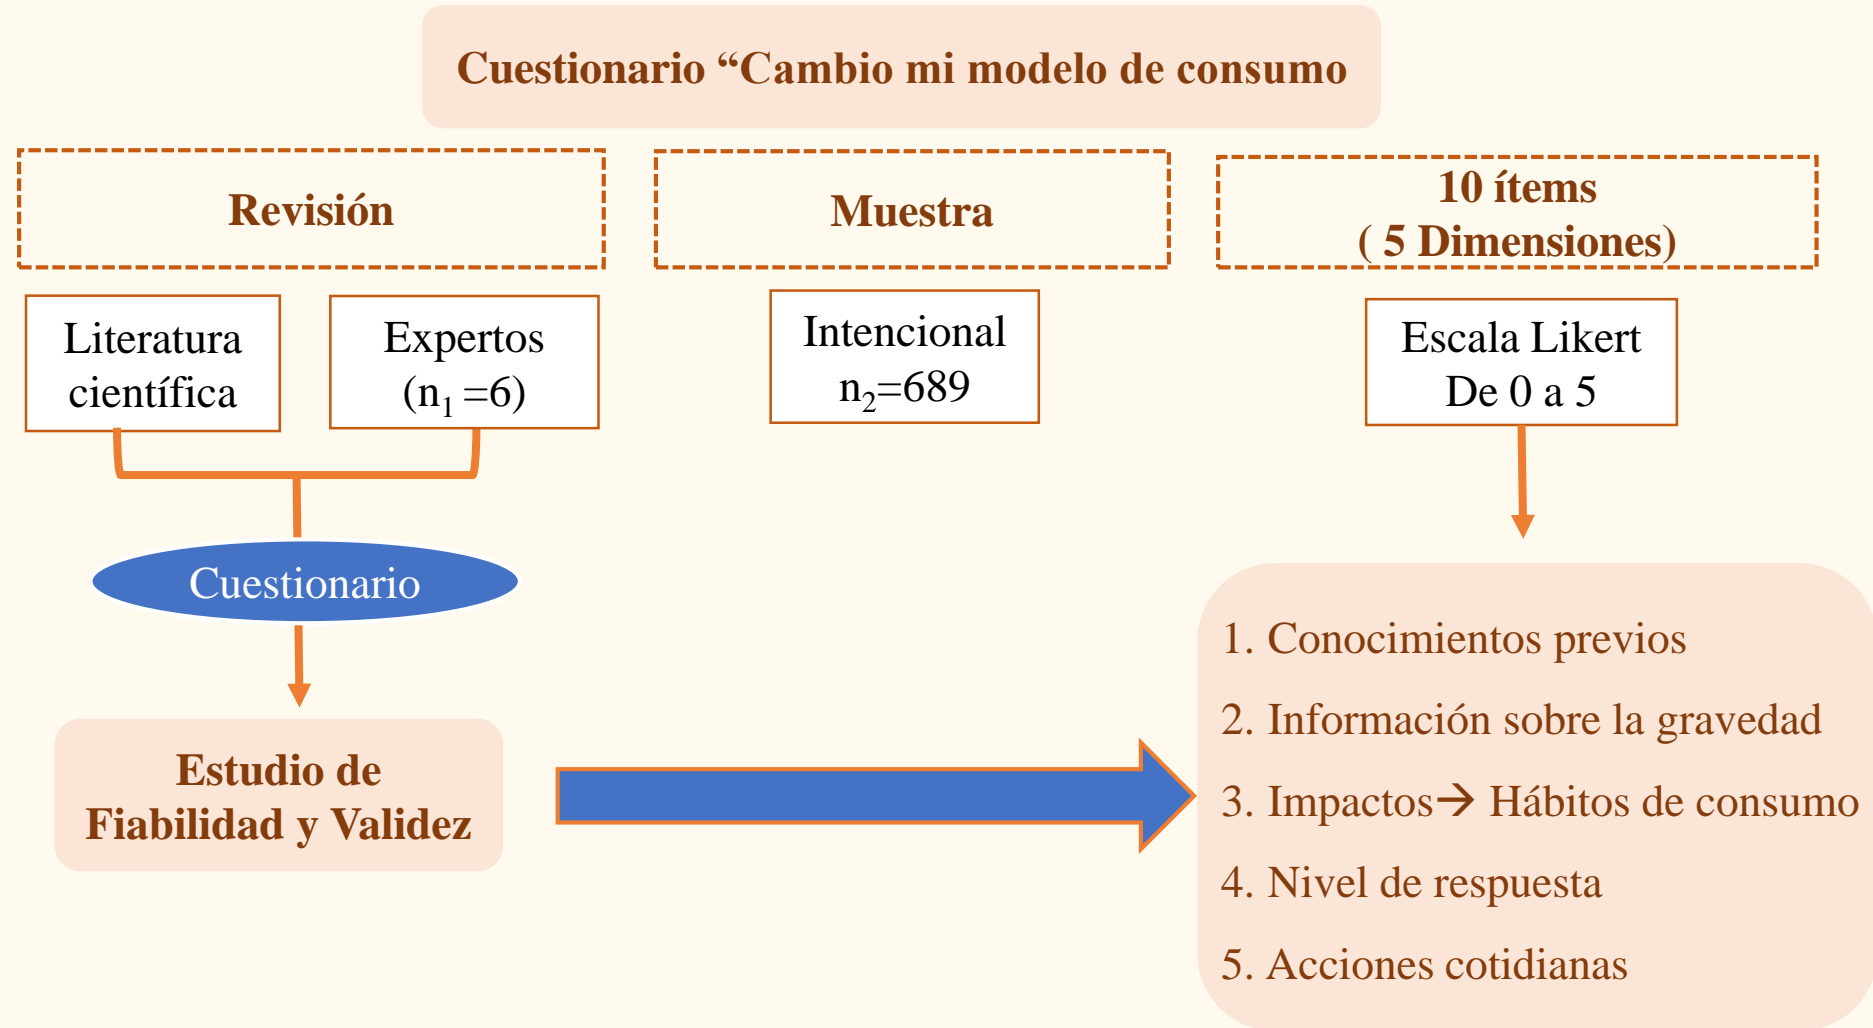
Cuestionario “Cambio mi modelo de consumo

Revisión

Muestra

10 ítems
( 5 Dimensiones)

Literatura científica

Expertos ($n_1$ =6)

Intencional
$n_2$=689

Escala Likert
De 0 a 5

Cuestionario

Estudio de Fiabilidad y Validez

1. Conocimientos previos
2. Información sobre la gravedad
3. Impactos→ Hábitos de consumo
4. Nivel de respuesta
5. Acciones cotidianas